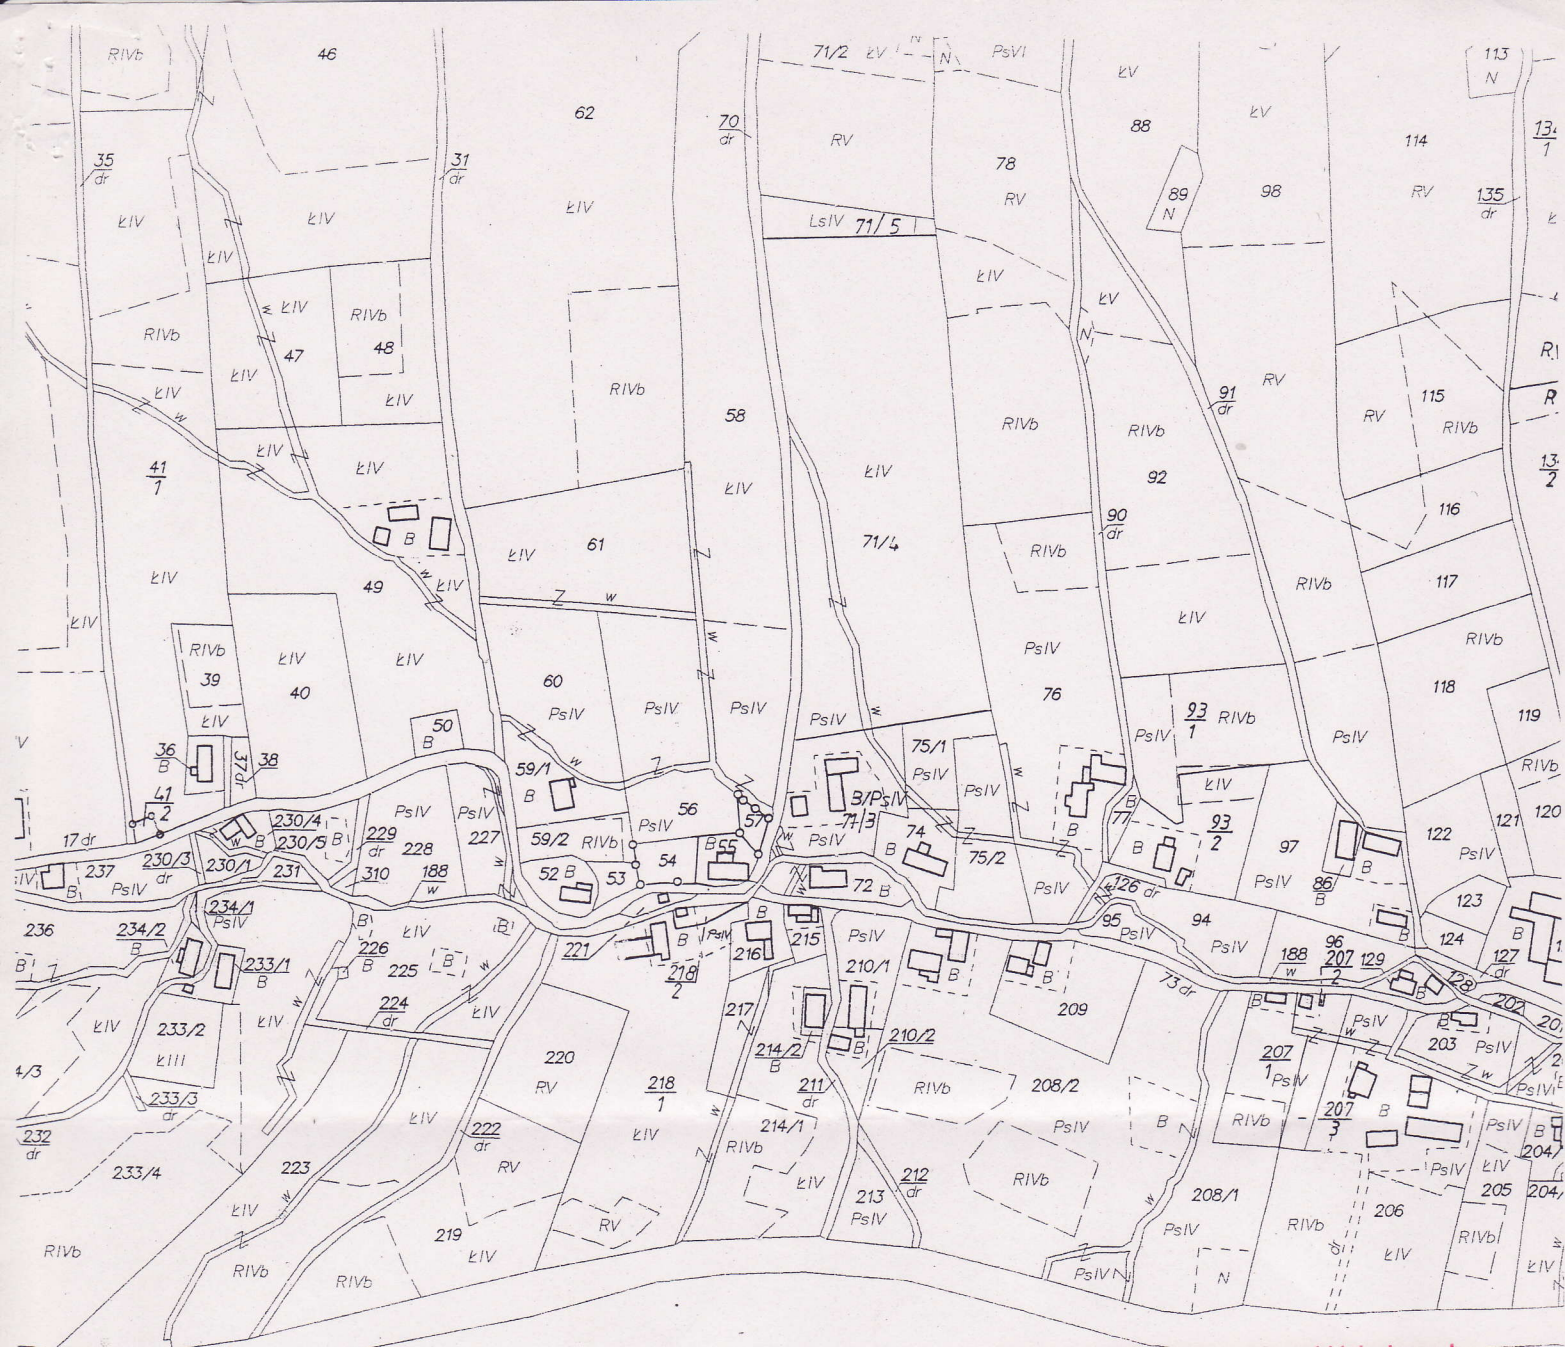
RIVb
46
35
dr
ŁIV
ŁIV
ŁIV
RIVb
ŁIV
47
ŁIV
RIVb
48
ŁIV
ŁIV
ŁIV
ŁIV
41
1
ŁIV
ŁIV
B
49
ŁIV
ŁIV
RIVb
39
ŁIV
40
ŁIV
ŁIV
50
B
36
B
37 dr
38
41
2
17 dr
237
PsIV
230/3
dr
230/1
230/4
B
230/5
B
229
dr
228
PsIV
231
310
188
w
227
PsIV
236
234/2
B
234/1
PsIV
233/1
B
226
B
225
ŁIV
B
ŁIV
ŁIV
233/2
ŁIII
4/3
233/3
dr
232
dr
233/4
224
dr
ŁIV
ŁIV
223
ŁIV
RIVb
RIVb
RIVb
ŁIV
222
dr
RV
219
ŁIV
31
dr
62
ŁIV
RIVb
61
ŁIV
60
PsIV
59/1
B
59/2
RIVb
52
B
53
54
PsIV
56
PsIV
55
B
57
221
220
RV
218
2
218
1
ŁIV
RV
70
dr
58
ŁIV
PsIV
ŁIV
B
PsIV
216
215
217
214/2
B
211
dr
214/1
RIVb
ŁIV
213
PsIV
212
dr
71/2
ŁV
N
N
PsVI
RV
LsIV
71/5
ŁIV
71/4
PsIV
75/1
PsIV
B/PsIV
71/3
PsIV
74
B
72
B
75/2
PsIV
210/1
B
B
210/2
RIVb
208/2
PsIV
RIVb
78
RV
ŁIV
RIVb
RIVb
PsIV
76
PsIV
209
ŁV
88
89
N
ŁV
N
91
dr
RIVb
92
90
dr
ŁIV
93
1
RIVb
PsIV
ŁIV
77
B
93
2
B
126 dr
95
PsIV
94
PsIV
73 dr
188
w
96
207
2
129
B
B
207
1
PsIV
RIVb
207
3
B
B
208/1
PsIV
N
PsIV
ŁV
98
RV
RV
RIVb
117
116
PsIV
97
86
B
B
122
PsIV
RIVb
206
ŁIV
dr
113
N
114
RV
135
dr
134
1
RV
115
RIVb
R
R
13
2
118
RIVb
119
RIVb
120
121
123
124
B
127
dr
128
202
20
203
PsIV
B
PsIV
PsIV
PsIV
ŁIV
205
204
204
RIVb
ŁIV
B
PsIV
w